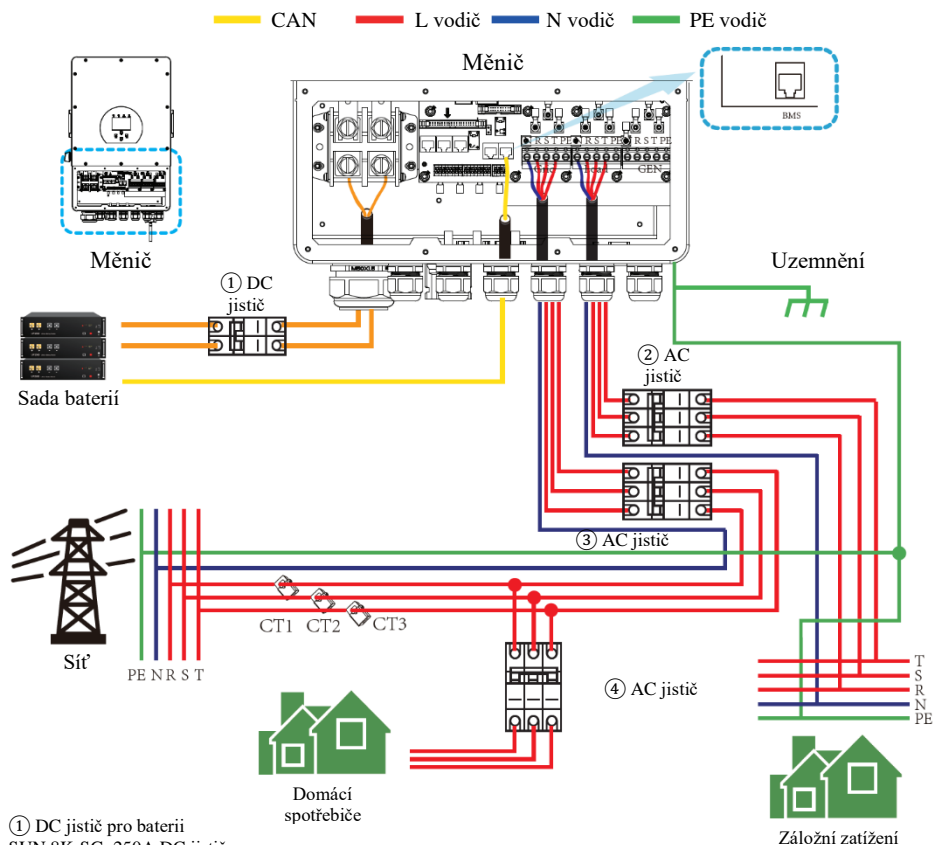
CAN
L vodič
N vodič
PE vodič

Měnič

BMS

R S T PE
R S T PE
R S T PE
GRID
LOAD
GEN

Měnič

Uzemnění

① DC jistič

Sada baterií

② AC jistič

③ AC jistič

Síť

PE N R S T

CT1 CT2 CT3

④ AC jistič

T
S
R
N
PE

Domácí spotřebiče

Záložní zatížení

① DC jistič pro baterii
SUN 8K-SG: 250A DC jistič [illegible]